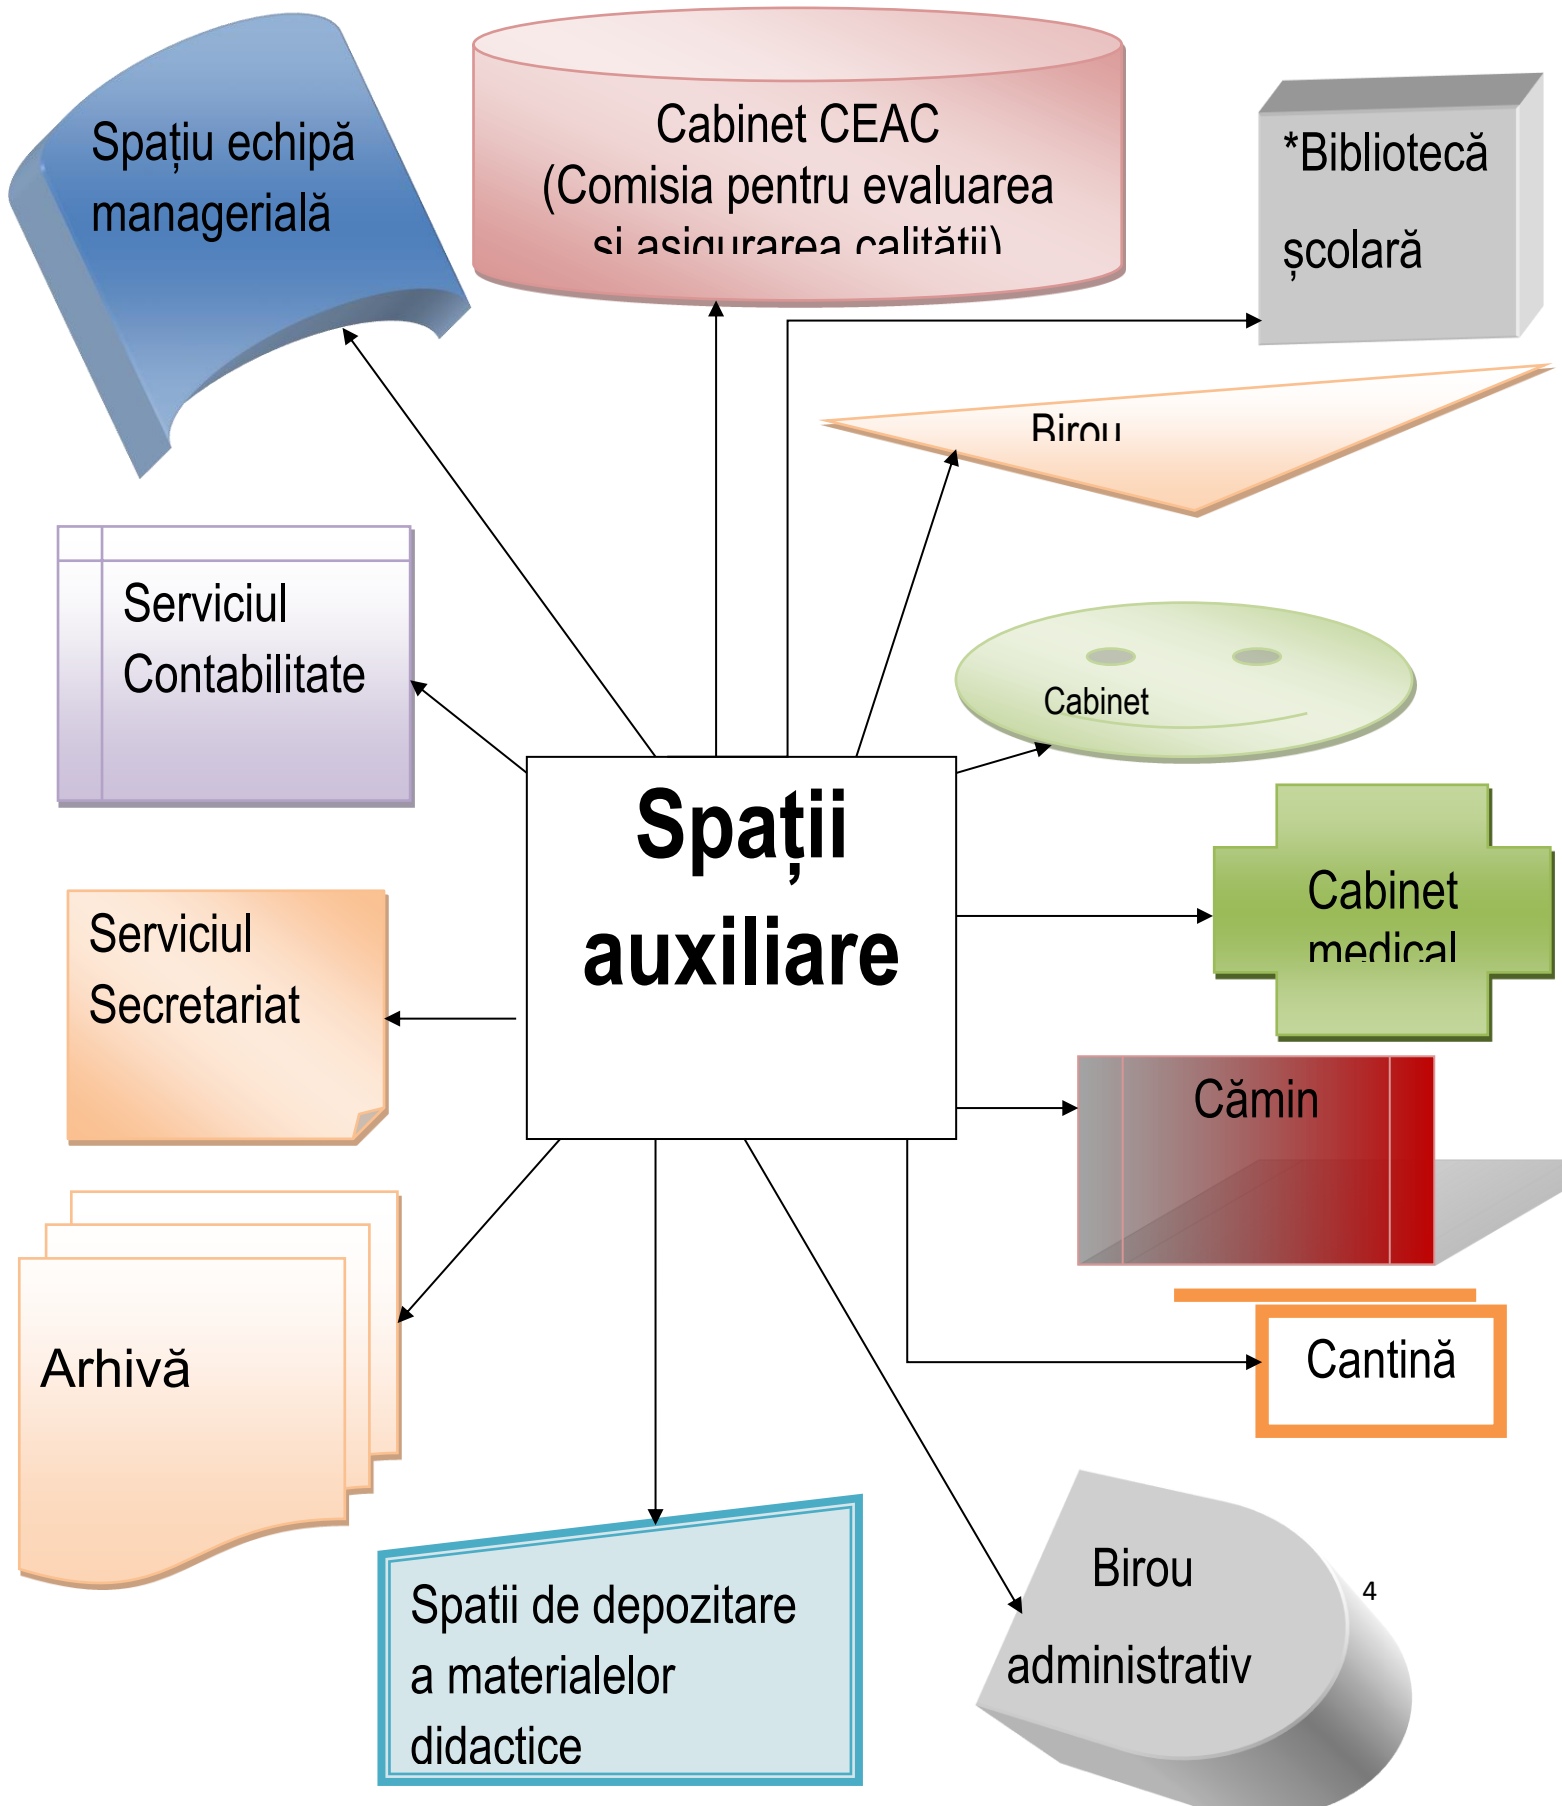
Spațiu echipă managerială

Cabinet CEAC (Comisia pentru evaluarea și asigurarea calității)

*Bibliotecă școlară

Birou

Serviciul Contabilitate

Cabinet

Spații auxiliare

Cabinet medical

Serviciul Secretariat

Cămin

Cantină

Arhivă

Spatii de depozitare a materialelor didactice

Birou administrativ

4